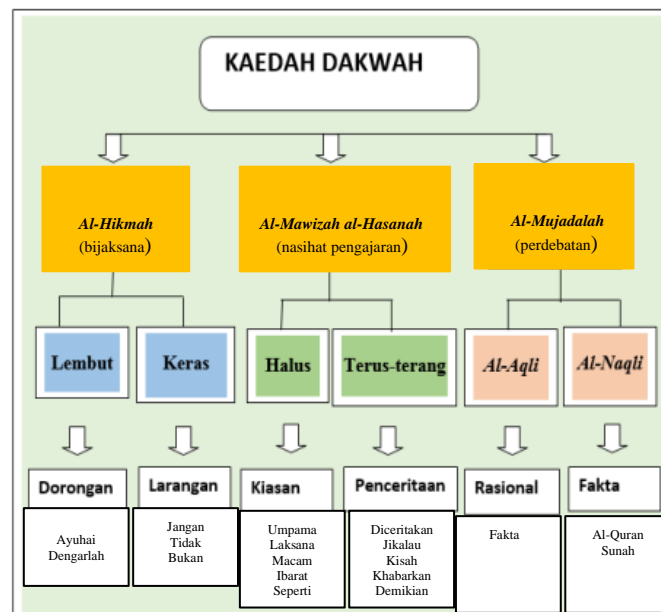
KAEDAH DAKWAH

*Al-Hikmah* (bijaksana)

*Al-Mawizah al-Hasanah* (nasihat pengajaran)

*Al-Mujadalah* (perdebatan)

Lembut

Keras

Halus

Terus-terang

*Al-Aqli*

*Al-Naqli*

Dorongan

Larangan

Kiasan

Penceritaan

Rasional

Fakta

Ayuhai
Dengarlah

Jangan
Tidak
Bukan

Umpama
Laksana
Macam
Ibarat
Seperti

Diceritakan
Jikalau
Kisah
Khabarkan
Demikian

Fakta

Al-Quran
Sunah